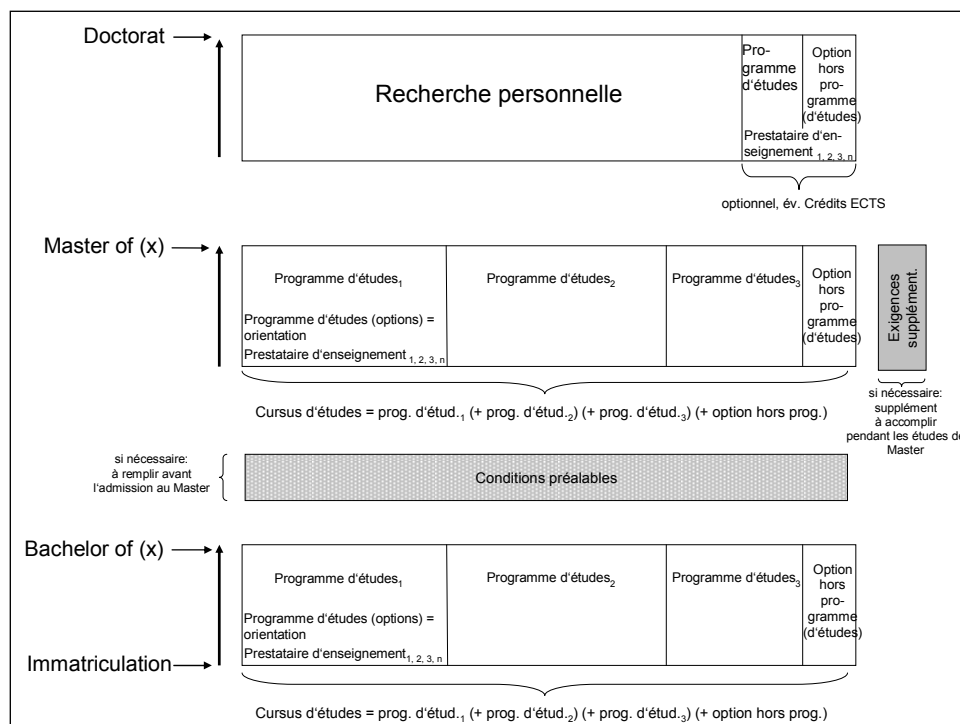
Doctorat

Recherche personnelle

Programme d'études

Option hors programme (d'études)

Prestataire d'enseignement $_{1, 2, 3, n}$

optionnel, év. Crédits ECTS

Master of (x)

Programme d'études$_1$

Programme d'études (options) = orientation

Prestataire d'enseignement $_{1, 2, 3, n}$

Programme d'études$_2$

Programme d'études$_3$

Option hors programme (d'études)

Exigences supplément.

Cursus d'études = prog. d'étud.$_1$ (+ prog. d'étud.$_2$) (+ prog. d'étud.$_3$) (+ option hors prog.)

si nécessaire: supplément à accomplir pendant les études de Master

si nécessaire: à remplir avant l'admission au Master

Conditions préalables

Bachelor of (x)

Programme d'études$_1$

Programme d'études (options) = orientation

Prestataire d'enseignement$_{1, 2, 3, n}$

Programme d'études$_2$

Programme d'études$_3$

Option hors programme (d'études)

Immatriculation

Cursus d'études = prog. d'étud.$_1$ (+ prog. d'étud.$_2$) (+ prog. d'étud.$_3$) (+ option hors prog.)